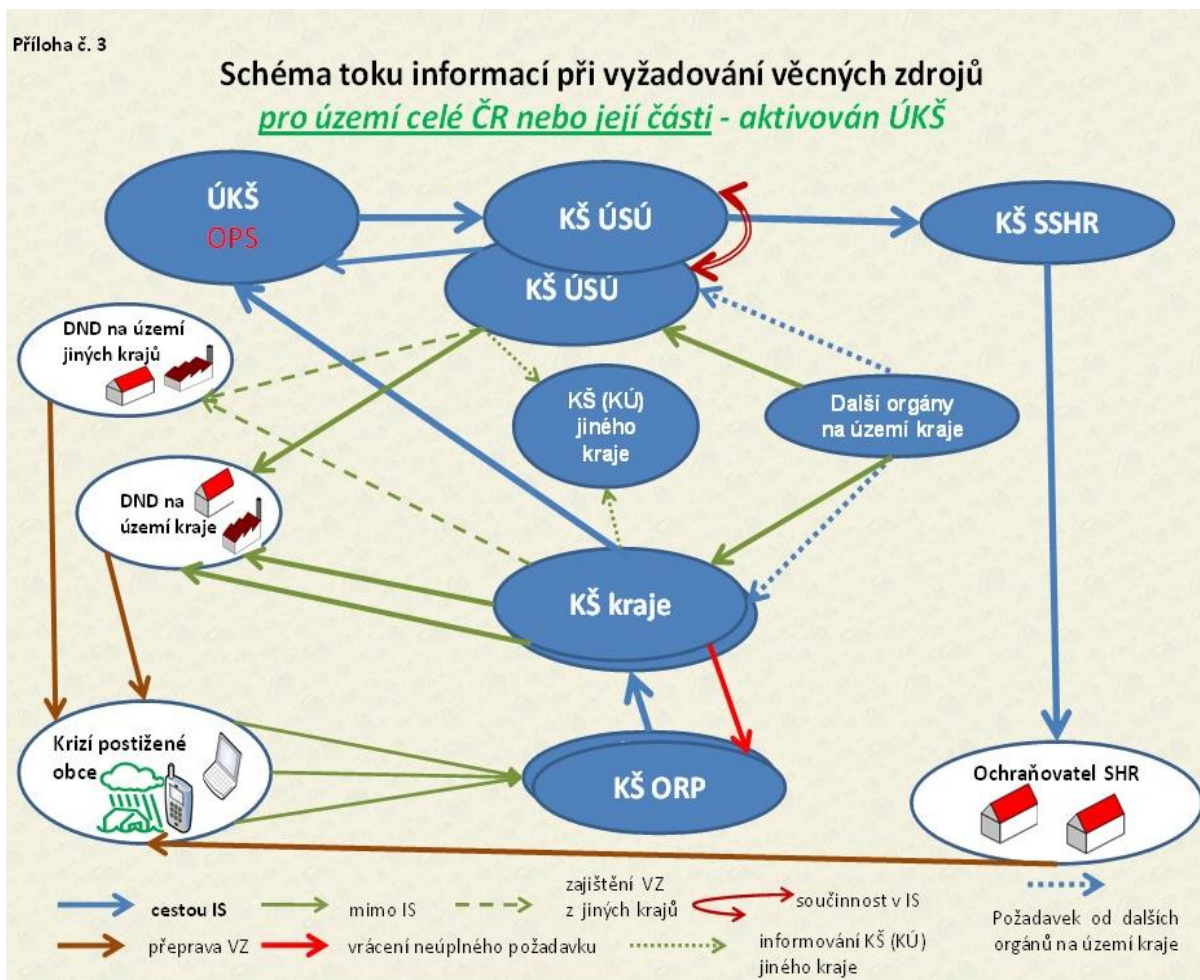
Příloha č. 3

Schéma toku informací při vyžadování věcných zdrojů

pro území celé ČR nebo její části - aktivován ÚKŠ

ÚKŠ
OPS

KŠ ÚSÚ

KŠ ÚSÚ

KŠ SSHR

DND na území jiných krajů

KŠ (KÚ) jiného kraje

Další orgány na území kraje

DND na území kraje

KŠ kraje

Krizí postižené obce

KŠ ORP

Ochraňovatel SHR

cestou IS

mimo IS

zajištění VZ z jiných krajů

součinnost v IS

Požadavek od dalších orgánů na území kraje

přeprava VZ

vrácení neúplného požadavku

informování KŠ (KÚ) jiného kraje